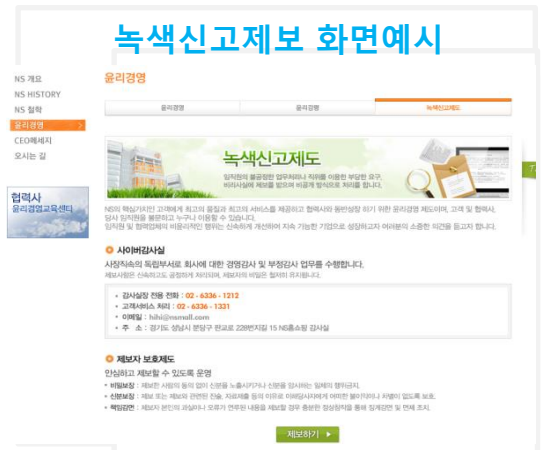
녹색신고제보 화면예시

NS 개요
NS HISTORY
NS 철학
윤리경영
CEO메세지
오시는 길

협력사
윤리경영교육센터

윤리경영

윤리경영 | 윤리경영 | 녹색신고제도

녹색신고제도

임직원의 불공정한 업무처리나 직위를 이용한 부당한 요구, 비리사실에 제보를 받으며 비공개 방식으로 처리를 합니다.

NS의 핵심가치인 고객에게 최고의 품질과 최고의 서비스를 제공하고 협력사와 동반성장 하기 위한 윤리경영 제도이며, 고객 및 협력사, 당사 임직원을 불문하고 누구나 이용할 수 있습니다. 임직원 및 협력업체의 비윤리적인 행위는 신속하게 개선하여 지속 가능한 기업으로 성장하고자 여러분의 소중한 의견을 듣고자 합니다.

사이버감사실

사장직속의 독립부서로 회사에 대한 경영감사 및 부정감사 업무를 수행합니다.

제보사항은 신속하고도 공정하게 처리되며, 제보자의 비밀은 철저히 유지됩니다.

• 감사실장 전용 전화 : 02 - 6336 - 1212
• 고객서비스 처리 : 02 - 6336 - 1331
• 이메일 : hihi@nsmall.com
• 주 소 : 경기도 성남시 분당구 판교로 228번지길 15 NS홈쇼핑 감사실

제보자 보호제도

안심하고 제보할 수 있도록 운영

• 비밀보장 : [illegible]
• 신분보장 : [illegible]
• 책임감면 : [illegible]

제보하기